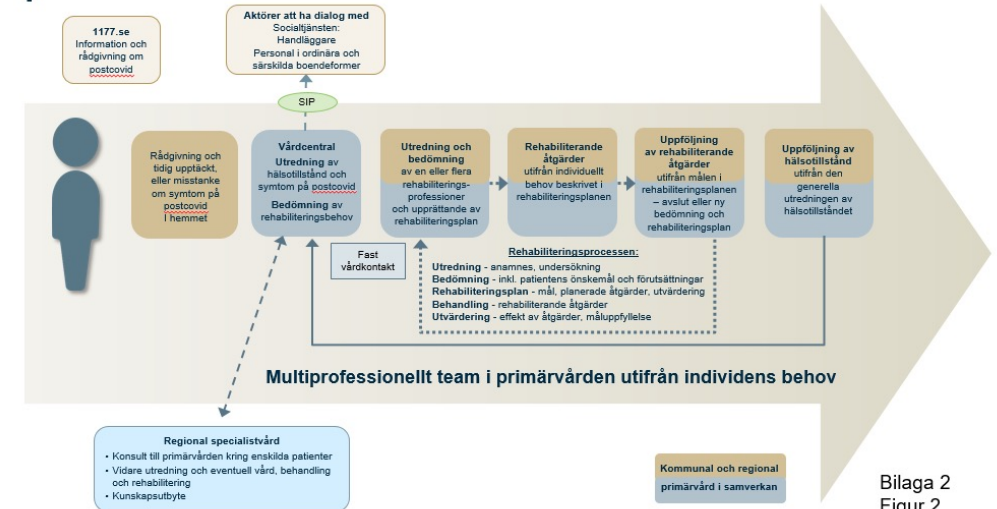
1177.se
Information och rådgivning om postcovid

Aktörer att ha dialog med
Socialtjänsten:
Handläggare
Personal i ordinära och särskilda boendeformer

SIP

Rådgivning och tidig upptäckt, eller misstanke om symtom på postcovid i hemmet

Vårdcentral
Utredning av hälsotillstånd och symtom på postcovid
Bedömning av rehabiliteringsbehov

Utredning och bedömning av en eller flera rehabiliterings-professioner och upprättande av rehabiliteringsplan

Rehabiliterande åtgärder utifrån individuellt behov beskrivet i rehabiliteringsplanen

Uppföljning av rehabiliterande åtgärder utifrån målen i rehabiliteringsplanen – avslut eller ny bedömning och rehabiliteringsplan

Uppföljning av hälsotillstånd utifrån den generella utredningen av hälsotillståndet

Fast vårdkontakt

Rehabiliteringsprocessen:
Utredning - anamnes, undersökning
Bedömning - inkl. patientens önskemål och förutsättningar
Rehabiliteringsplan - mål, planerade åtgärder, utvärdering
Behandling - rehabiliterande åtgärder
Utvärdering - effekt av åtgärder, måluppfyllelse

Multiprofessionellt team i primärvården utifrån individens behov

Regional specialistvård
• Konsult till primärvården kring enskilda patienter
• Vidare utredning och eventuell vård, behandling och rehabilitering
• Kunskapsutbyte

Kommunal och regional
primärvård i samverkan

Bilaga 2
Figur 2